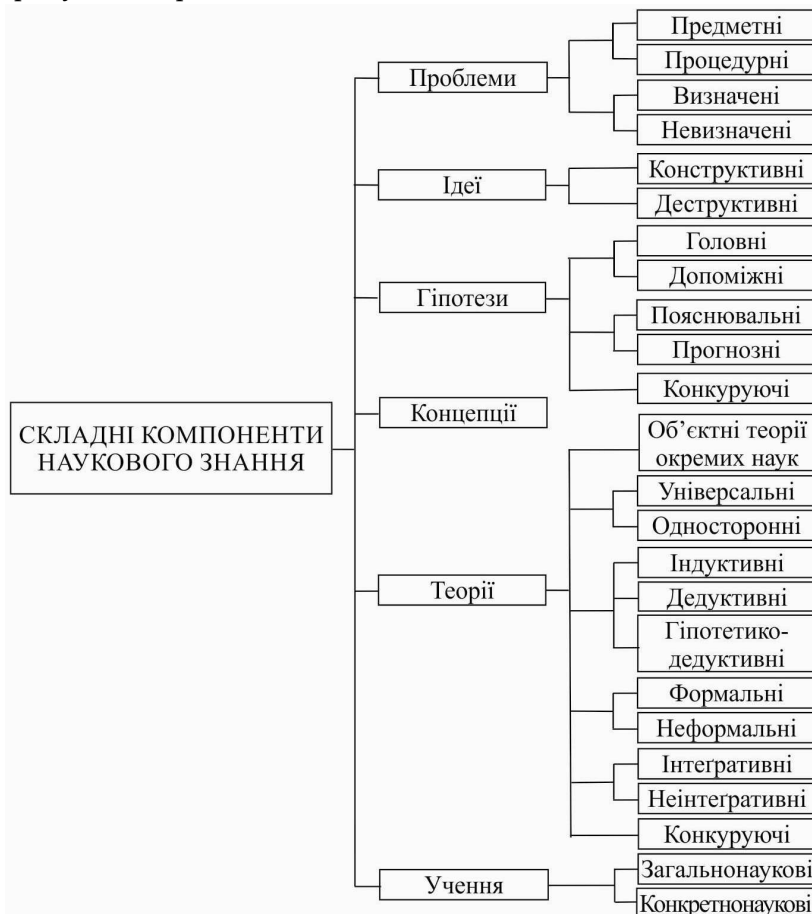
СКЛАДНІ КОМПОНЕНТИ НАУКОВОГО ЗНАННЯ

Проблеми
Предметні
Процедурні
Визначені
Невизначені

Ідеї
Конструктивні
Деструктивні

Гіпотези
Головні
Допоміжні
Пояснювальні
Прогнозні
Конкуруючі

Концепції

Теорії
Об'єктні теорії окремих наук
Універсальні
Односторонні
Індуктивні
Дедуктивні
Гіпотетико-дедуктивні
Формальні
Неформальні
Інтегративні
Неінтегративні
Конкуруючі

Учення
Загальнонаукові
Конкретнонаукові